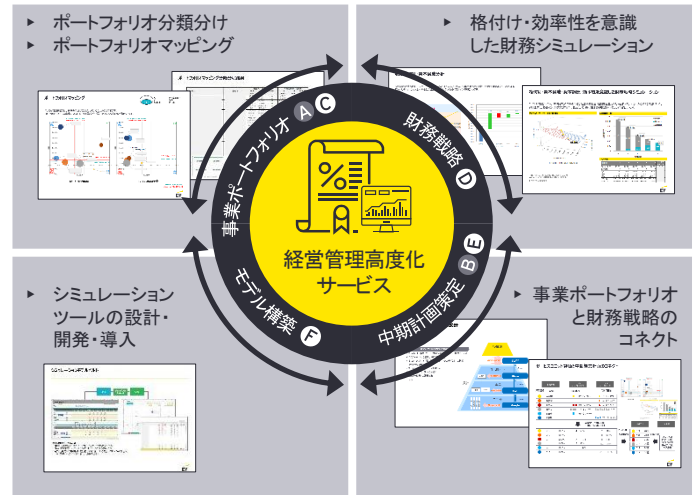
▸ ポートフォリオ分類分け
▸ ポートフォリオマッピング

▸ 格付け・効率性を意識した財務シミュレーション

▸ シミュレーションツールの設計・開発・導入

▸ 事業ポートフォリオと財務戦略のコネクト

事業ポートフォリオ A C

財務戦略 D

中期計画策定 B E

モデル構築 F

経営管理高度化サービス